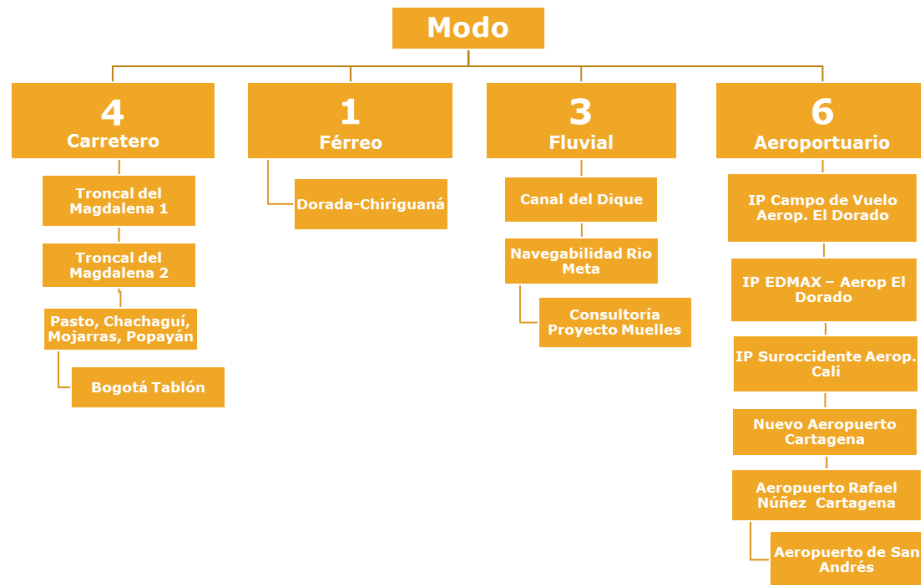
Modo

4
Carretero

Troncal del Magdalena 1

Troncal del Magdalena 2

Pasto, Chachaguí, Mojarras, Popayán

Bogotá Tablón

1
Férreo

Dorada-Chiriguaná

3
Fluvial

Canal del Dique

Navegabilidad Rio Meta

Consultoría Proyecto Muelles

6
Aeroportuario

IP Campo de Vuelo Aerop. El Dorado

IP EDMAX – Aerop El Dorado

IP Suroccidente Aerop. Cali

Nuevo Aeropuerto Cartagena

Aeropuerto Rafael Núñez Cartagena

Aeropuerto de San Andrés